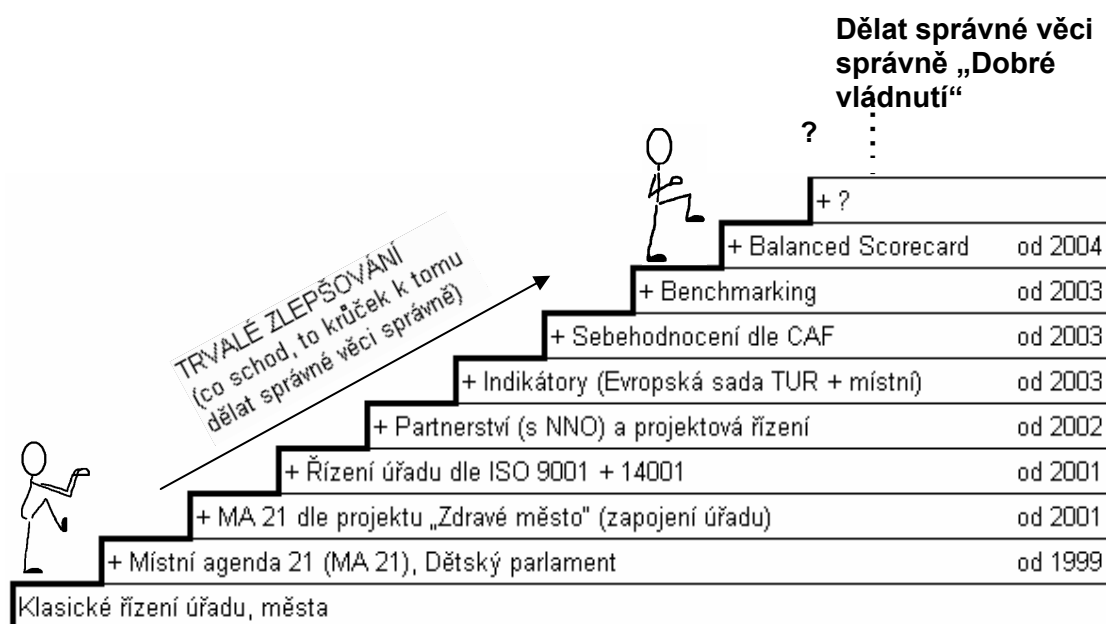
Dělat správné věci správně „Dobré vládnutí“

?

TRVALÉ ZLEPŠOVÁNÍ
(co schod, to krůček k tomu
dělat správné věci správně)

| + ? | |
|---|---|
| + Balanced Scorecard | od 2004 |
| + Benchmarking | od 2003 |
| + Sebehodnocení dle CAF | od 2003 |
| + Indikátory (Evropská sada TUR + místní) | od 2003 |
| + Partnerství (s NNO) a projektová řízení | od 2002 |
| + Řízení úřadu dle ISO 9001 + 14001 | od 2001 |
| + MA 21 dle projektu „Zdravé město“ (zapojení úřadu) | od 2001 |
| + Místní agenda 21 (MA 21), Dětský parlament | od 1999 |
| Klasické řízení úřadu, města | |